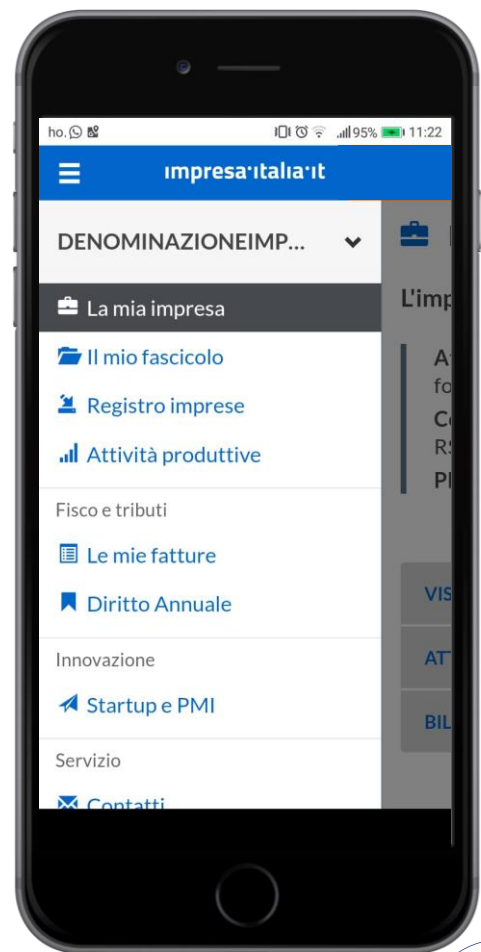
ho. 95% 11:22

impresa·italia·it

DENOMINAZIONEIMP...

La mia impresa

Il mio fascicolo

Registro imprese

Attività produttive

Fisco e tributi

Le mie fatture

Diritto Annuale

Innovazione

Startup e PMI

Servizio

Contatti

L'imp

A
fo
C
RS
P

VIS
AT
BIL